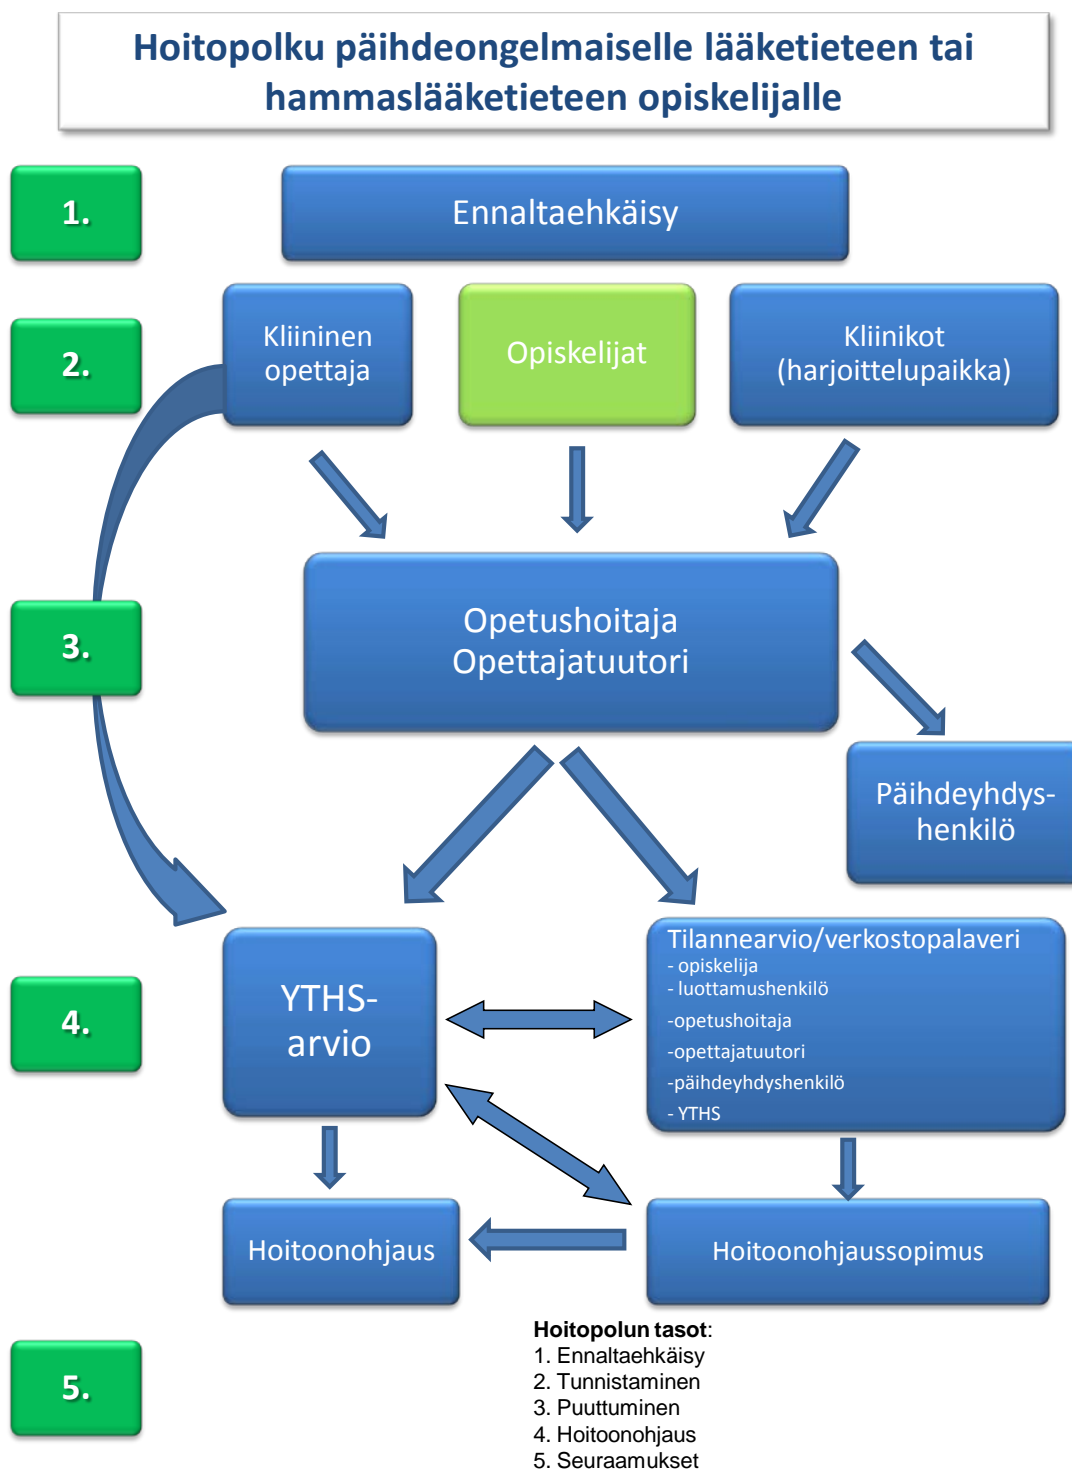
Hoitopolku päihdeongelmaiselle lääketieteen tai hammaslääketieteen opiskelijalle

1.

Ennaltaehkäisy

2.

Kliininen opettaja

Opiskelijat

Kliinikot (harjoittelupaikka)

3.

Opetushoitaja Opettajatuutori

Päihdeyhdys-henkilö

4.

YTHS-arvio

Tilannearvio/verkostopalaveri
- opiskelija
- luottamushenkilö
-opetushoitaja
-opettajatuutori
-päihdeyhdyshenkilö
- YTHS

Hoitoonohjaus

Hoitoonohjaussopimus

5.

**Hoitopolun tasot**:
1. Ennaltaehkäisy
2. Tunnistaminen
3. Puuttuminen
4. Hoitoonohjaus
5. Seuraamukset